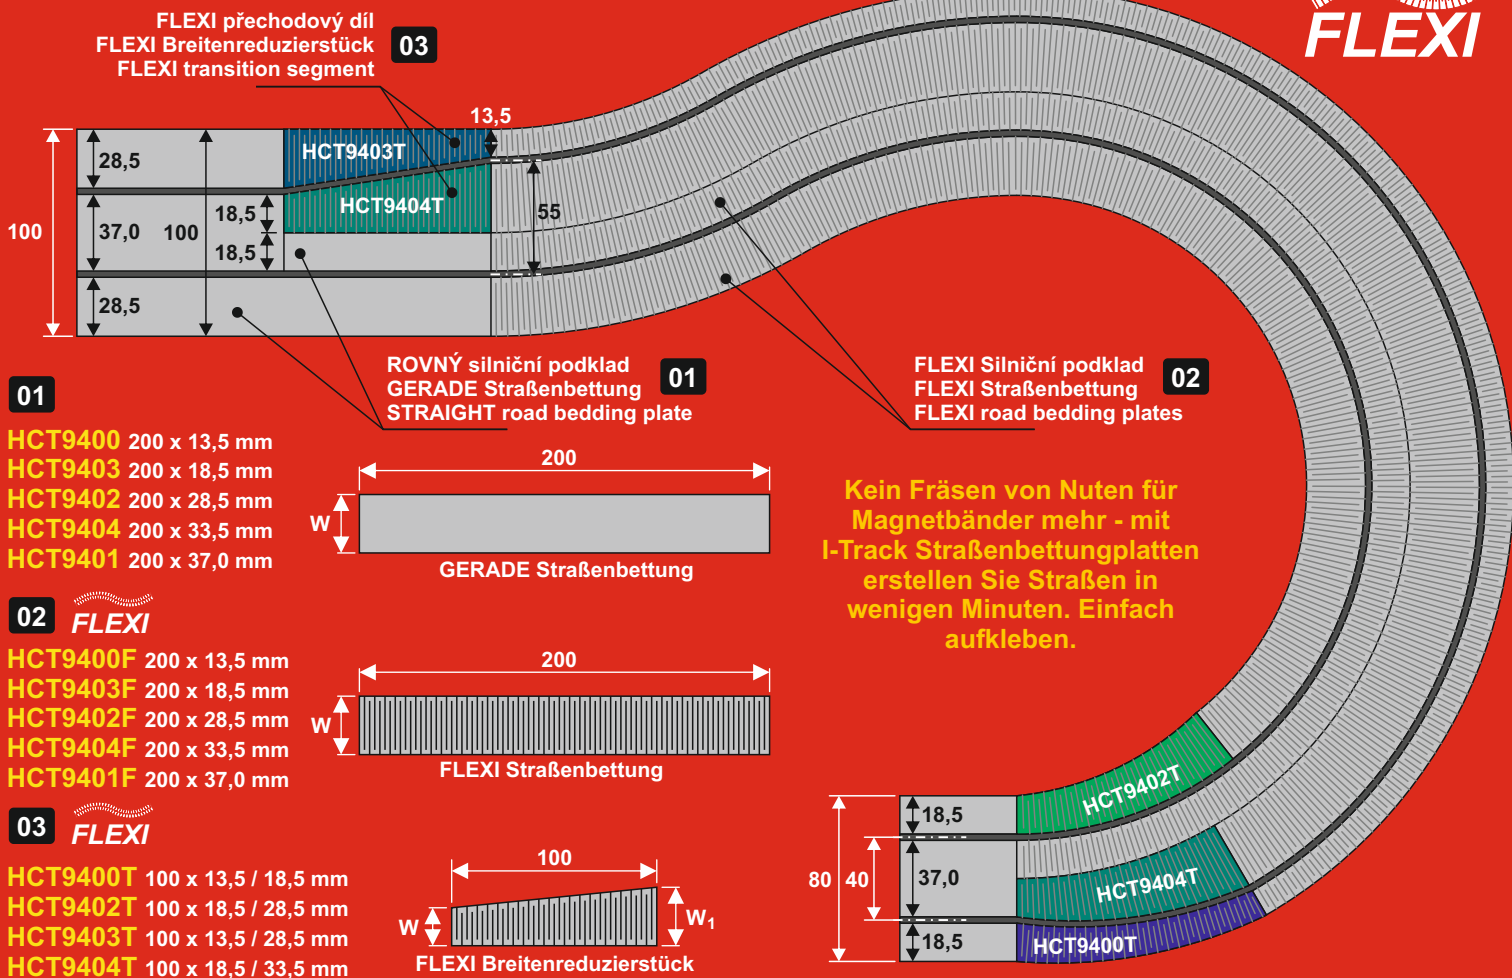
FLEXI

FLEXI přechodový díl
FLEXI Breitenreduzierstück
FLEXI transition segment
03

13,5
HCT9403T
HCT9404T
28,5
37,0
100
18,5
18,5
100
55
28,5

ROVNÝ silniční podklad
GERADE Straßenbettung
STRAIGHT road bedding plate
01

FLEXI Silniční podklad
FLEXI Straßenbettung
FLEXI road bedding plates
02

01
HCT9400 200 x 13,5 mm
HCT9403 200 x 18,5 mm
HCT9402 200 x 28,5 mm
HCT9404 200 x 33,5 mm
HCT9401 200 x 37,0 mm

200
W
GERADE Straßenbettung

Kein Fräsen von Nuten für Magnetbänder mehr - mit I-Track Straßenbettungplatten erstellen Sie Straßen in wenigen Minuten. Einfach aufkleben.

02 FLEXI
HCT9400F 200 x 13,5 mm
HCT9403F 200 x 18,5 mm
HCT9402F 200 x 28,5 mm
HCT9404F 200 x 33,5 mm
HCT9401F 200 x 37,0 mm

200
W
FLEXI Straßenbettung

03 FLEXI
HCT9400T 100 x 13,5 / 18,5 mm
HCT9402T 100 x 18,5 / 28,5 mm
HCT9403T 100 x 13,5 / 28,5 mm
HCT9404T 100 x 18,5 / 33,5 mm

100
W
$W_1$
FLEXI Breitenreduzierstück

HCT9402T
HCT9404T
HCT9400T
80
40
18,5
37,0
18,5